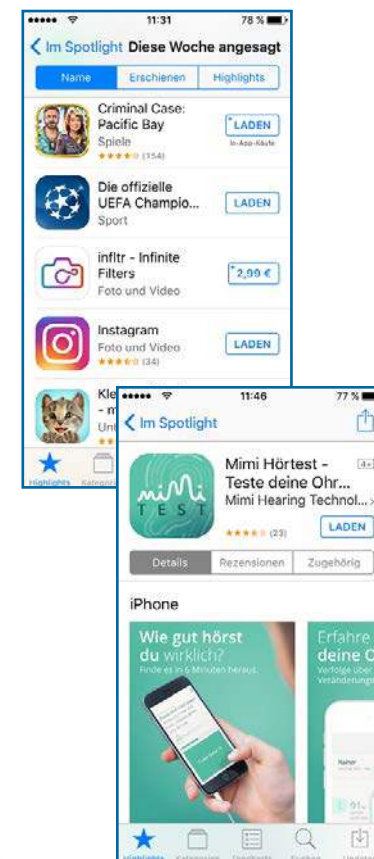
11:31 78 %

< Im Spotlight Diese Woche angesagt

Name | Erschienen | Highlights

Criminal Case: Pacific Bay
Spiele
★★★★☆ (154)
LADEN
In-App-Käufe

Die offizielle UEFA Champio...
Sport
LADEN

infltr - Infinite Filters
Foto und Video
2,99 €

Instagram
Foto und Video
★★★★☆ (34)
LADEN

Kle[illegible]
- m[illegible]
Unt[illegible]

Highlights Kategorien

11:46 77 %

< Im Spotlight

mimi TEST

Mimi Hörtest - Teste deine Ohr...
4+
Mimi Hearing Technol... >
★★★★☆ (23)
LADEN

Details | Rezensionen | Zugehörig

iPhone

Wie gut hörst du wirklich?
Finde es in 6 Minuten heraus.

Erfahre deine O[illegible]
Verfolge über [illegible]
Veränderungen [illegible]

Highlights Kategorien Topcharts Suchen Updates